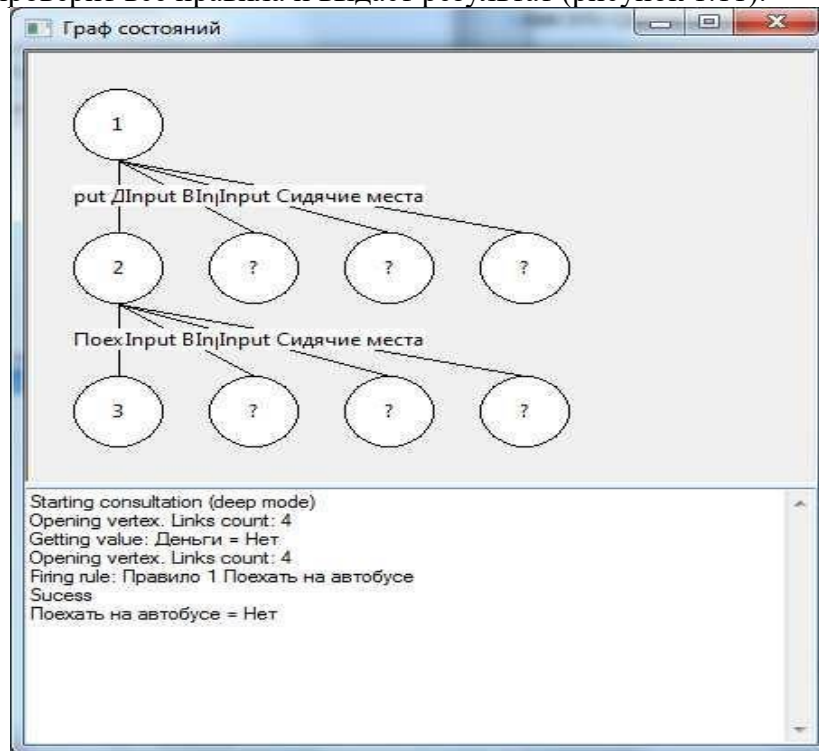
Граф состояний

1

put ДInput BIn|Input Сидячие места

2

?

?

?

ПоехInput BIn|Input Сидячие места

3

?

?

?

Starting consultation (deep mode)
Opening vertex. Links count: 4
Getting value: Деньги = Нет
Opening vertex. Links count: 4
Firing rule: Правило 1 Поехать на автобусе
Sucess
Поехать на автобусе = Нет